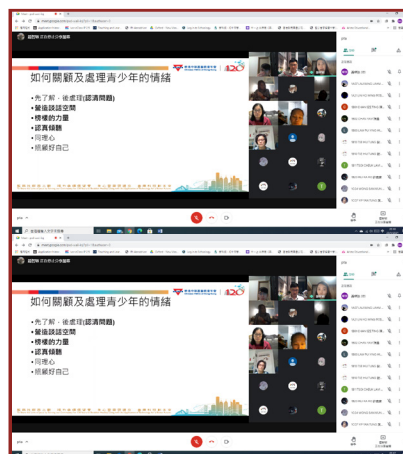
如何關顧及處理青少年的情緒

• 先了解，後處理(認清問題)
• 營造談話空間
• 積極的力量
• 認真傾聽
• 同理心
• 照顧好自己

如何關顧及處理青少年的情緒

• 先了解，後處理(認清問題)
• 營造談話空間
• 積極的力量
• 認真傾聽
• 同理心
• 照顧好自己